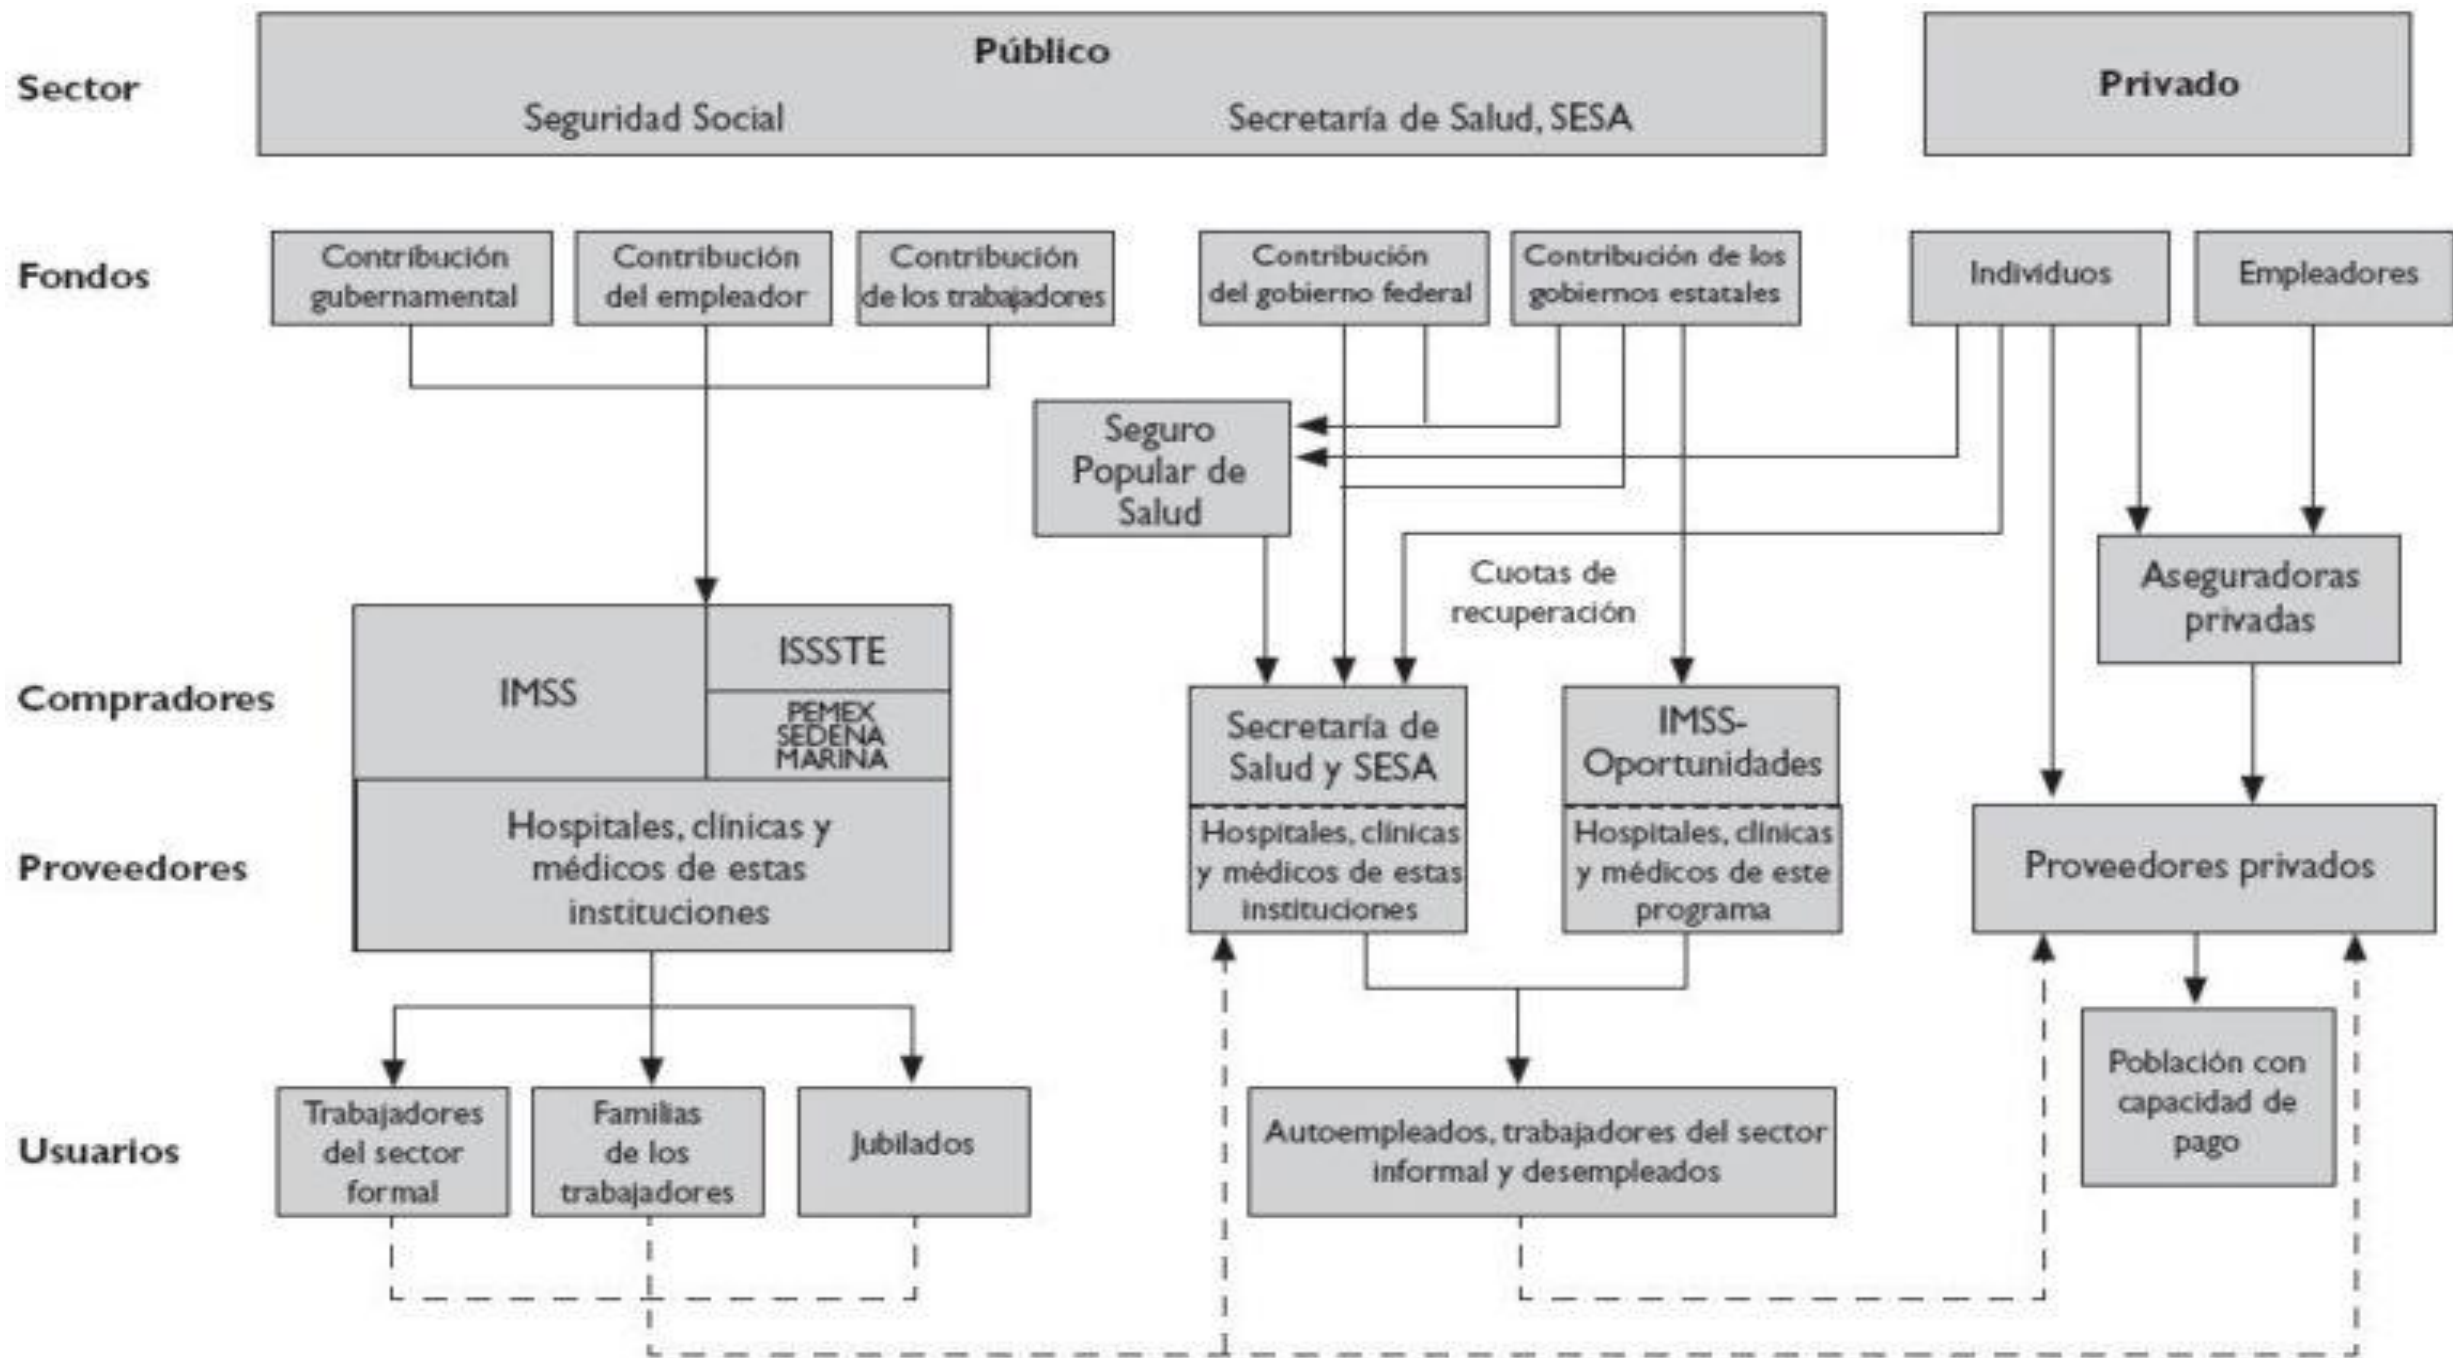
Sector

Público

Seguridad Social

Secretaría de Salud, SESA

Privado

Fondos

Contribución gubernamental

Contribución del empleador

Contribución de los trabajadores

Contribución del gobierno federal

Contribución de los gobiernos estatales

Individuos

Empleadores

Seguro Popular de Salud

Cuotas de recuperación

Aseguradoras privadas

Compradores

IMSS

ISSSTE

PEMEX SEDENA MARINA

Secretaría de Salud y SESA

IMSS-Oportunidades

Proveedores

Hospitales, clínicas y médicos de estas instituciones

Hospitales, clínicas y médicos de estas instituciones

Hospitales, clínicas y médicos de este programa

Proveedores privados

Población con capacidad de pago

Usuarios

Trabajadores del sector formal

Familias de los trabajadores

Jubilados

Autoempleados, trabajadores del sector informal y desempleados